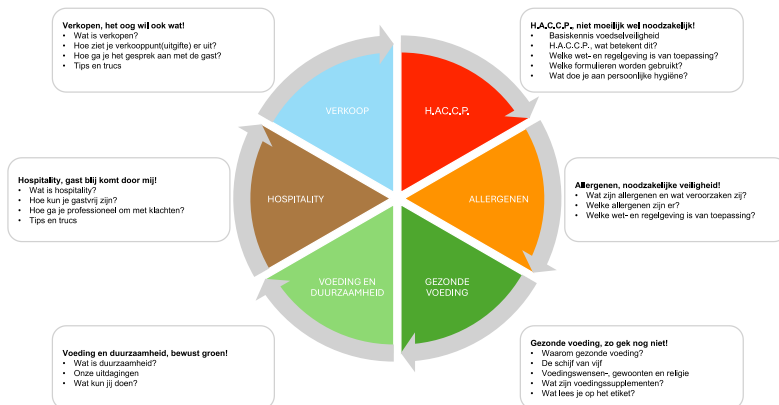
Verkopen, het oog wil ook wat!
• Wat is verkopen?
• Hoe ziet je verkooppunt(uitgifte) er uit?
• Hoe ga je het gesprek aan met de gast?
• Tips en trucs

H.A.C.C.P., niet moeilijk wel noodzakelijk!
• Basiskennis voedselveiligheid
• H.A.C.C.P., wat betekent dit?
• Welke wet- en regelgeving is van toepassing?
• Welke formulieren worden gebruikt?
• Wat doe je aan persoonlijke hygiëne?

VERKOOP

H.AC.C.P.

Hospitality, gast blij komt door mij!
• Wat is hospitality?
• Hoe kun je gastvrij zijn?
• Hoe ga je professioneel om met klachten?
• Tips en trucs

HOSPITALITY

ALLERGENEN

Allergenen, noodzakelijke veiligheid!
• Wat zijn allergenen en wat veroorzaken zij?
• Welke allergenen zijn er?
• Welke wet- en regelgeving is van toepassing?

VOEDING EN DUURZAAMHEID

GEZONDE VOEDING

Voeding en duurzaamheid, bewust groen!
• Wat is duurzaamheid?
• Onze uitdagingen
• Wat kun jij doen?

Gezonde voeding, zo gek nog niet!
• Waarom gezonde voeding?
• De schijf van vijf
• Voedingswensen-, gewoonten en religie
• Wat zijn voedingssupplementen?
• Wat lees je op het etiket?